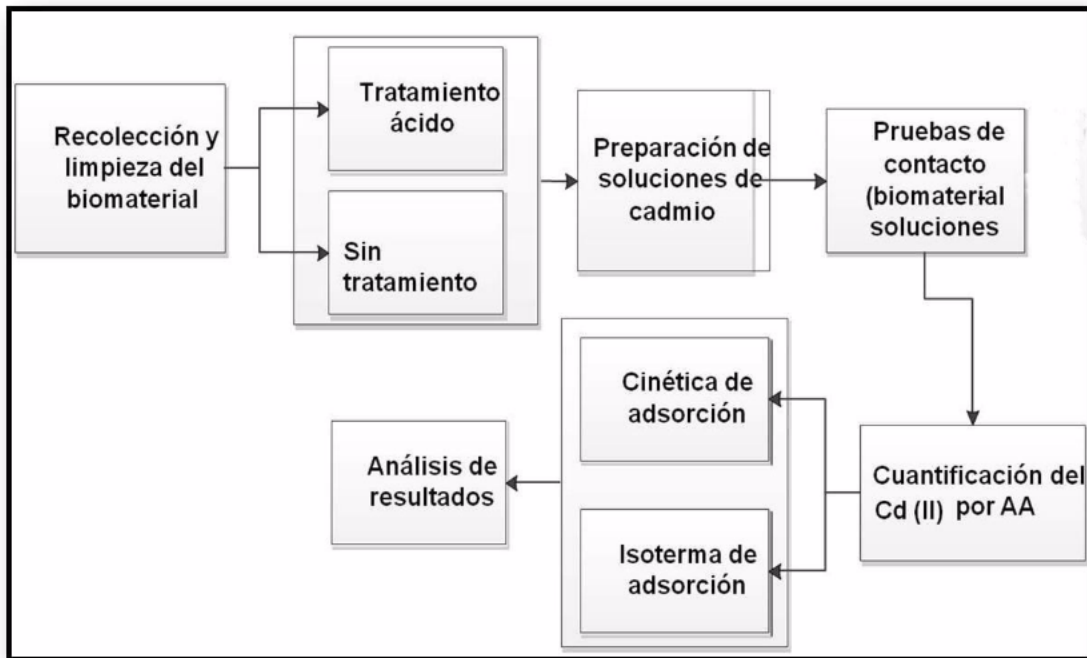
Recolección y limpieza del biomaterial

Tratamiento ácido

Sin tratamiento

Preparación de soluciones de cadmio

Pruebas de contacto (biomaterial soluciones

Cuantificación del Cd (II) por AA

Cinética de adsorción

Isoterma de adsorción

Análisis de resultados